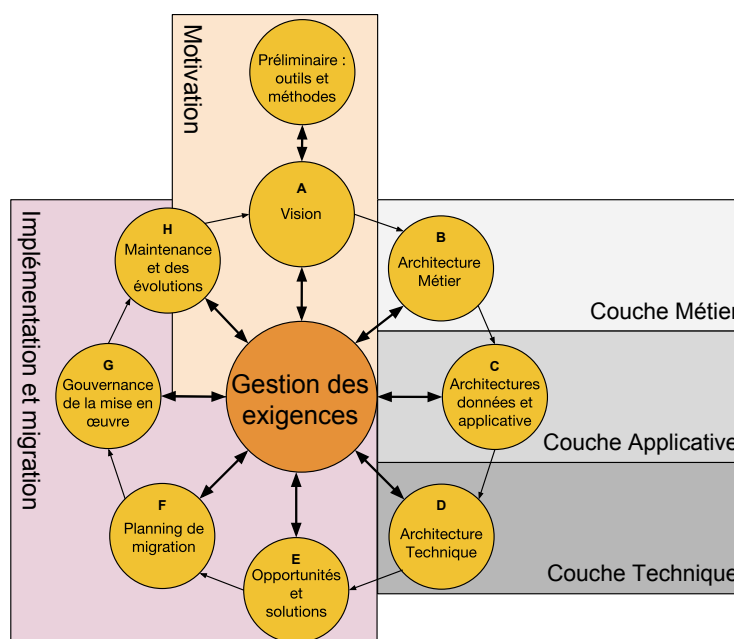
Motivation

Préliminaire : outils et méthodes

A
Vision

Implémentation et migration

H
Maintenance et des évolutions

B
Architecture Métier

Couche Métier

Gestion des exigences

G
Gouvernance de la mise en œuvre

C
Architectures données et applicative

Couche Applicative

F
Planning de migration

D
Architecture Technique

Couche Technique

E
Opportunités et solutions